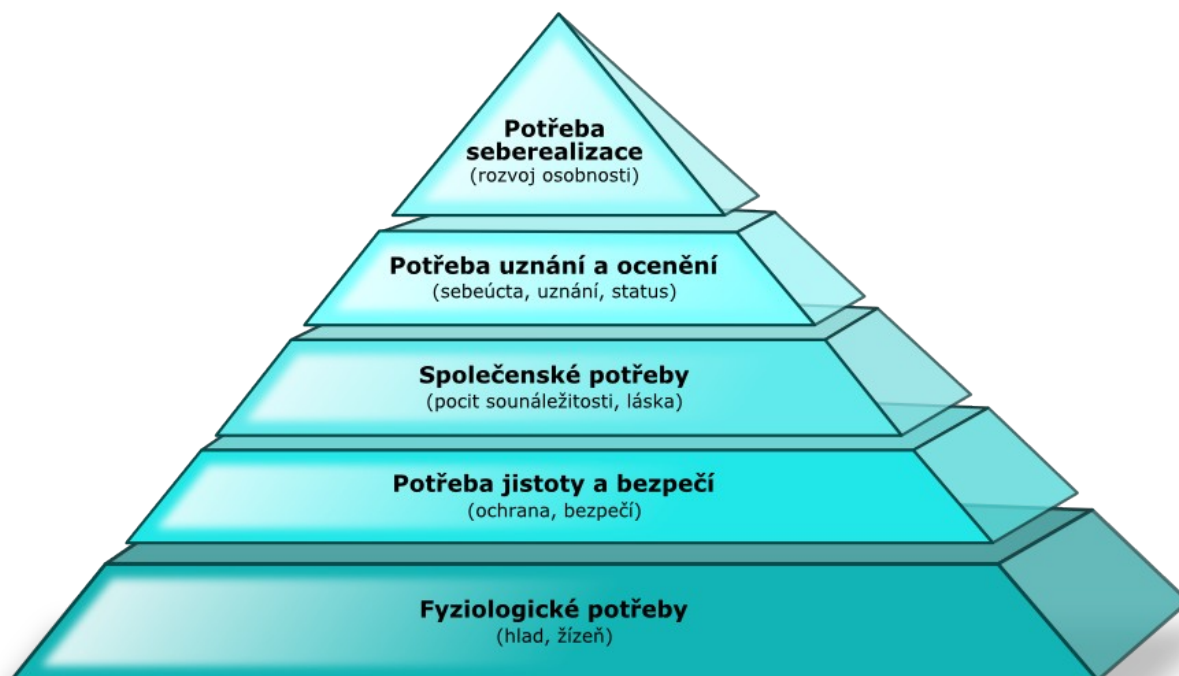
Potřeba seberealizace
(rozvoj osobnosti)

Potřeba uznání a ocenění
(sebeúcta, uznání, status)

Společenské potřeby
(pocit sounáležitosti, láska)

Potřeba jistoty a bezpečí
(ochrana, bezpečí)

Fyziologické potřeby
(hlad, žízeň)